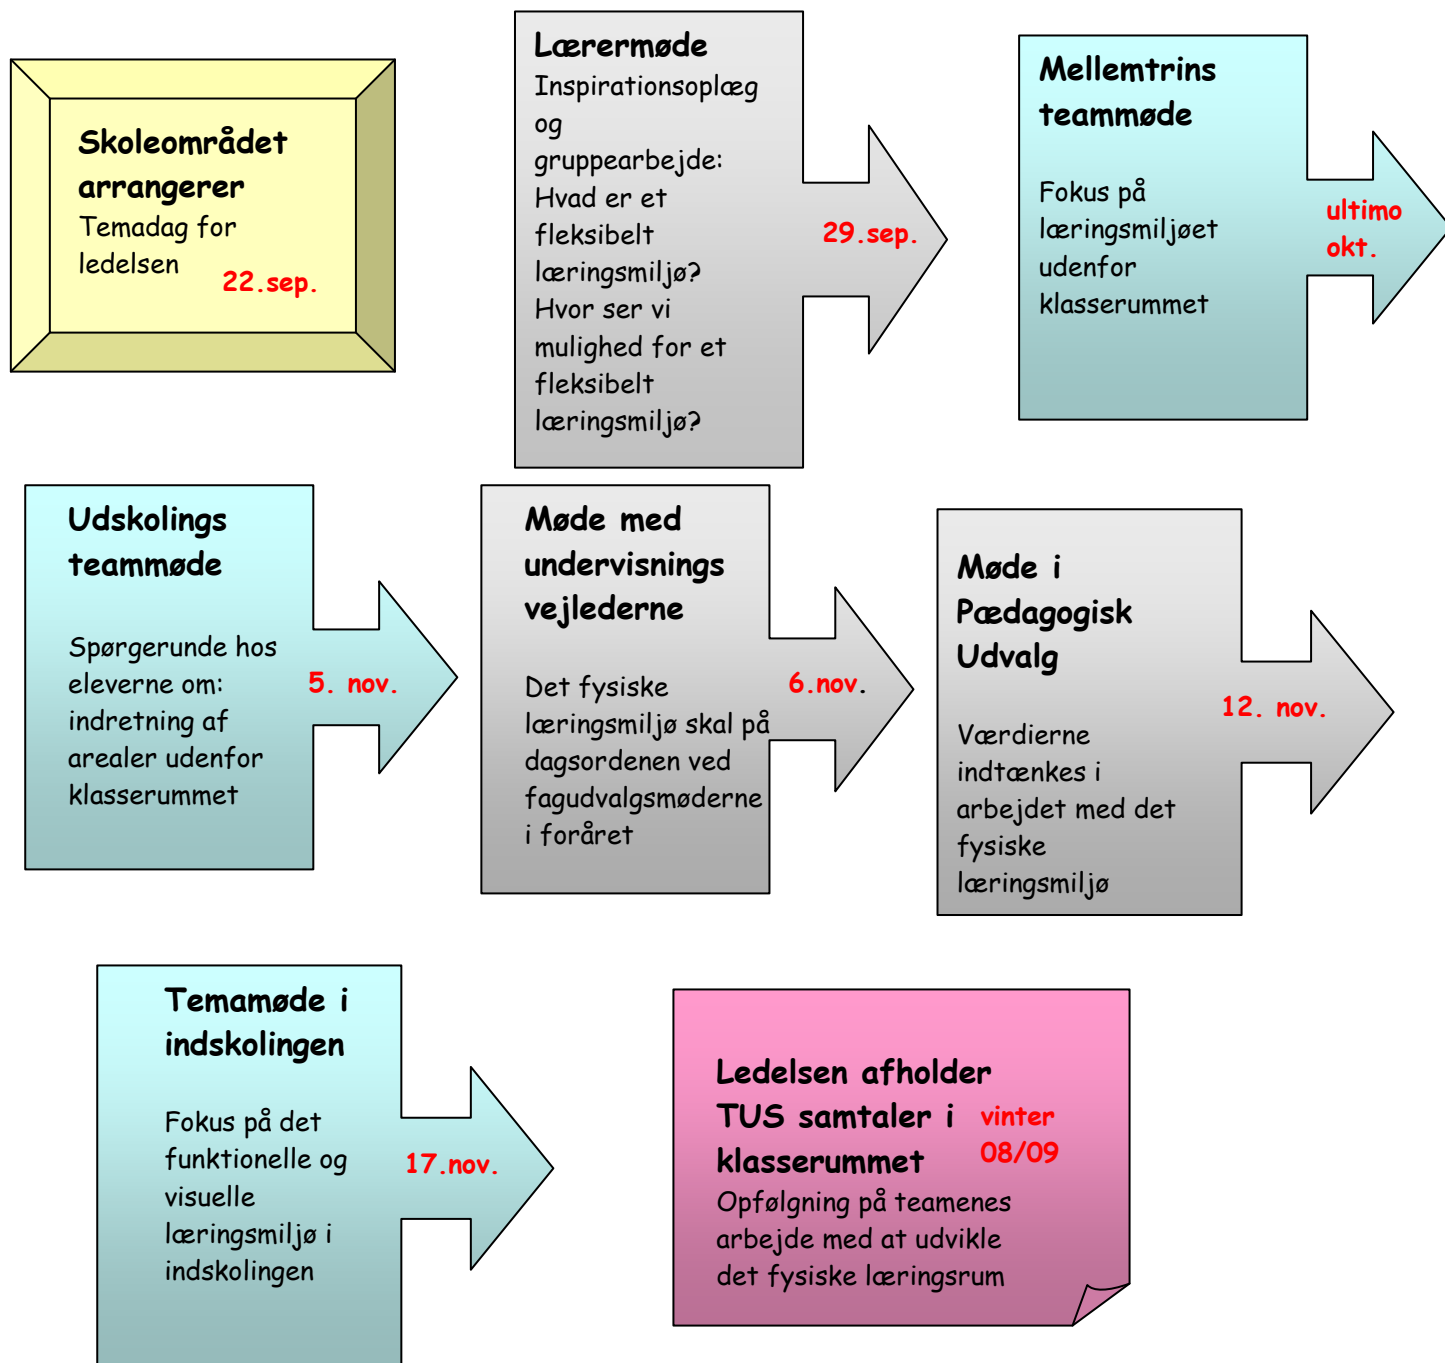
Skoleområdet arrangerer
Temadag for ledelsen
22.sep.

Lærermøde
Inspirationsoplæg og gruppearbejde: Hvad er et fleksibelt læringsmiljø? Hvor ser vi mulighed for et fleksibelt læringsmiljø?
29.sep.

Mellemtrins teammøde
Fokus på læringsmiljøet udenfor klasserummet
ultimo okt.

Udskolings teammøde
Spørgerunde hos eleverne om: indretning af arealer udenfor klasserummet
5. nov.

Møde med undervisnings vejlederne
Det fysiske læringsmiljø skal på dagsordenen ved fagudvalgsmøderne i foråret
6.nov.

Møde i Pædagogisk Udvalg
Værdierne indtænkes i arbejdet med det fysiske læringsmiljø
12. nov.

Temamøde i indskolingen
Fokus på det funktionelle og visuelle læringsmiljø i indskolingen
17.nov.

Ledelsen afholder TUS samtaler i klasserummet
vinter 08/09
Opfølgning på teamenes arbejde med at udvikle det fysiske læringsrum